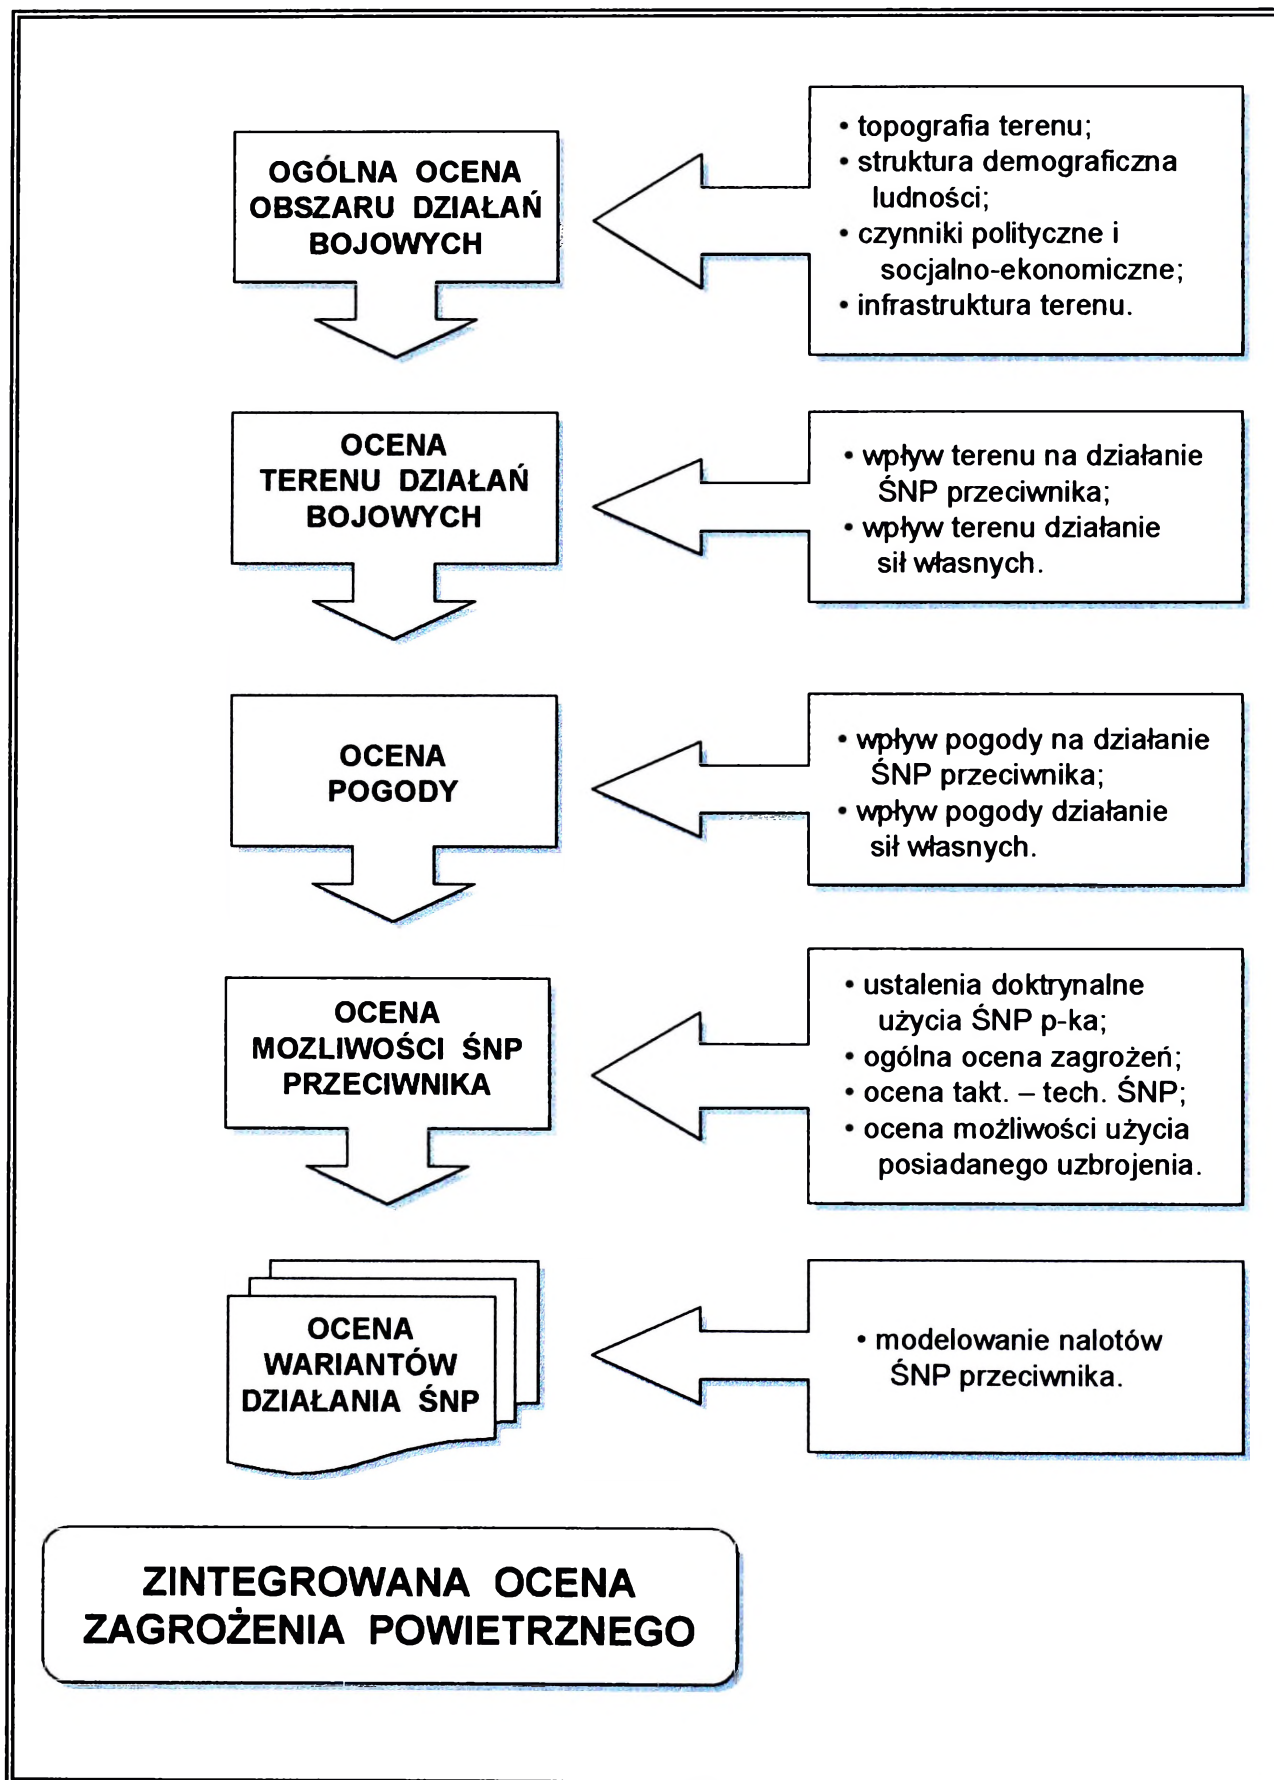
OGÓLNA OCENA OBSZARU DZIAŁAŃ BOJOWYCH

• topografia terenu;
• struktura demograficzna ludności;
• czynniki polityczne i socjalno-ekonomiczne;
• infrastruktura terenu.

OCENA TERENU DZIAŁAŃ BOJOWYCH

• wpływ terenu na działanie ŚNP przeciwnika;
• wpływ terenu działanie sił własnych.

OCENA POGODY

• wpływ pogody na działanie ŚNP przeciwnika;
• wpływ pogody działanie sił własnych.

OCENA MOZLIWOŚCI ŚNP PRZECIWNIKA

• ustalenia doktrynalne użycia ŚNP p-ka;
• ogólna ocena zagrożeń;
• ocena takt. – tech. ŚNP;
• ocena możliwości użycia posiadanego uzbrojenia.

OCENA WARIANTÓW DZIAŁANIA ŚNP

• modelowanie nalotów ŚNP przeciwnika.

ZINTEGROWANA OCENA ZAGROŻENIA POWIETRZNEGO